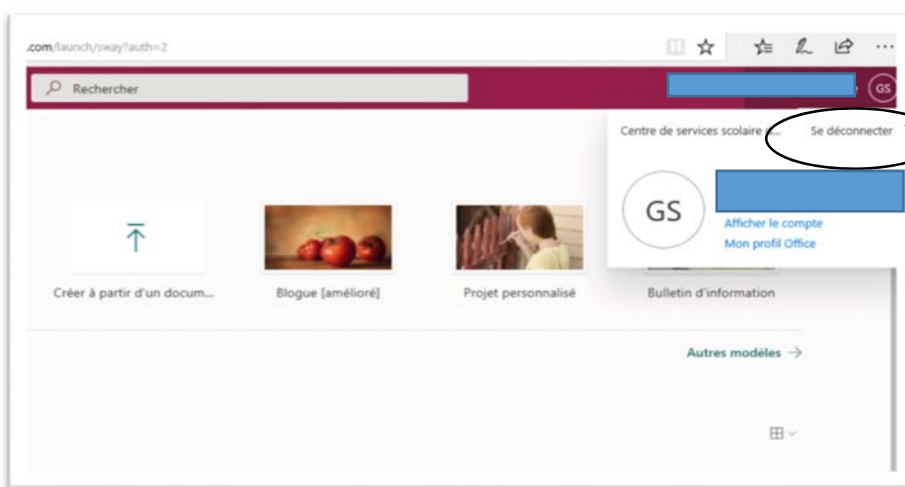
.com/launch/sway?auth=2

Rechercher

GS

Centre de services scolaire ... Se déconnecter

GS

Afficher le compte
Mon profil Office

Créer à partir d'un docum...

Blogue [amélioré]

Projet personnalisé

Bulletin d'information

Autres modèles →